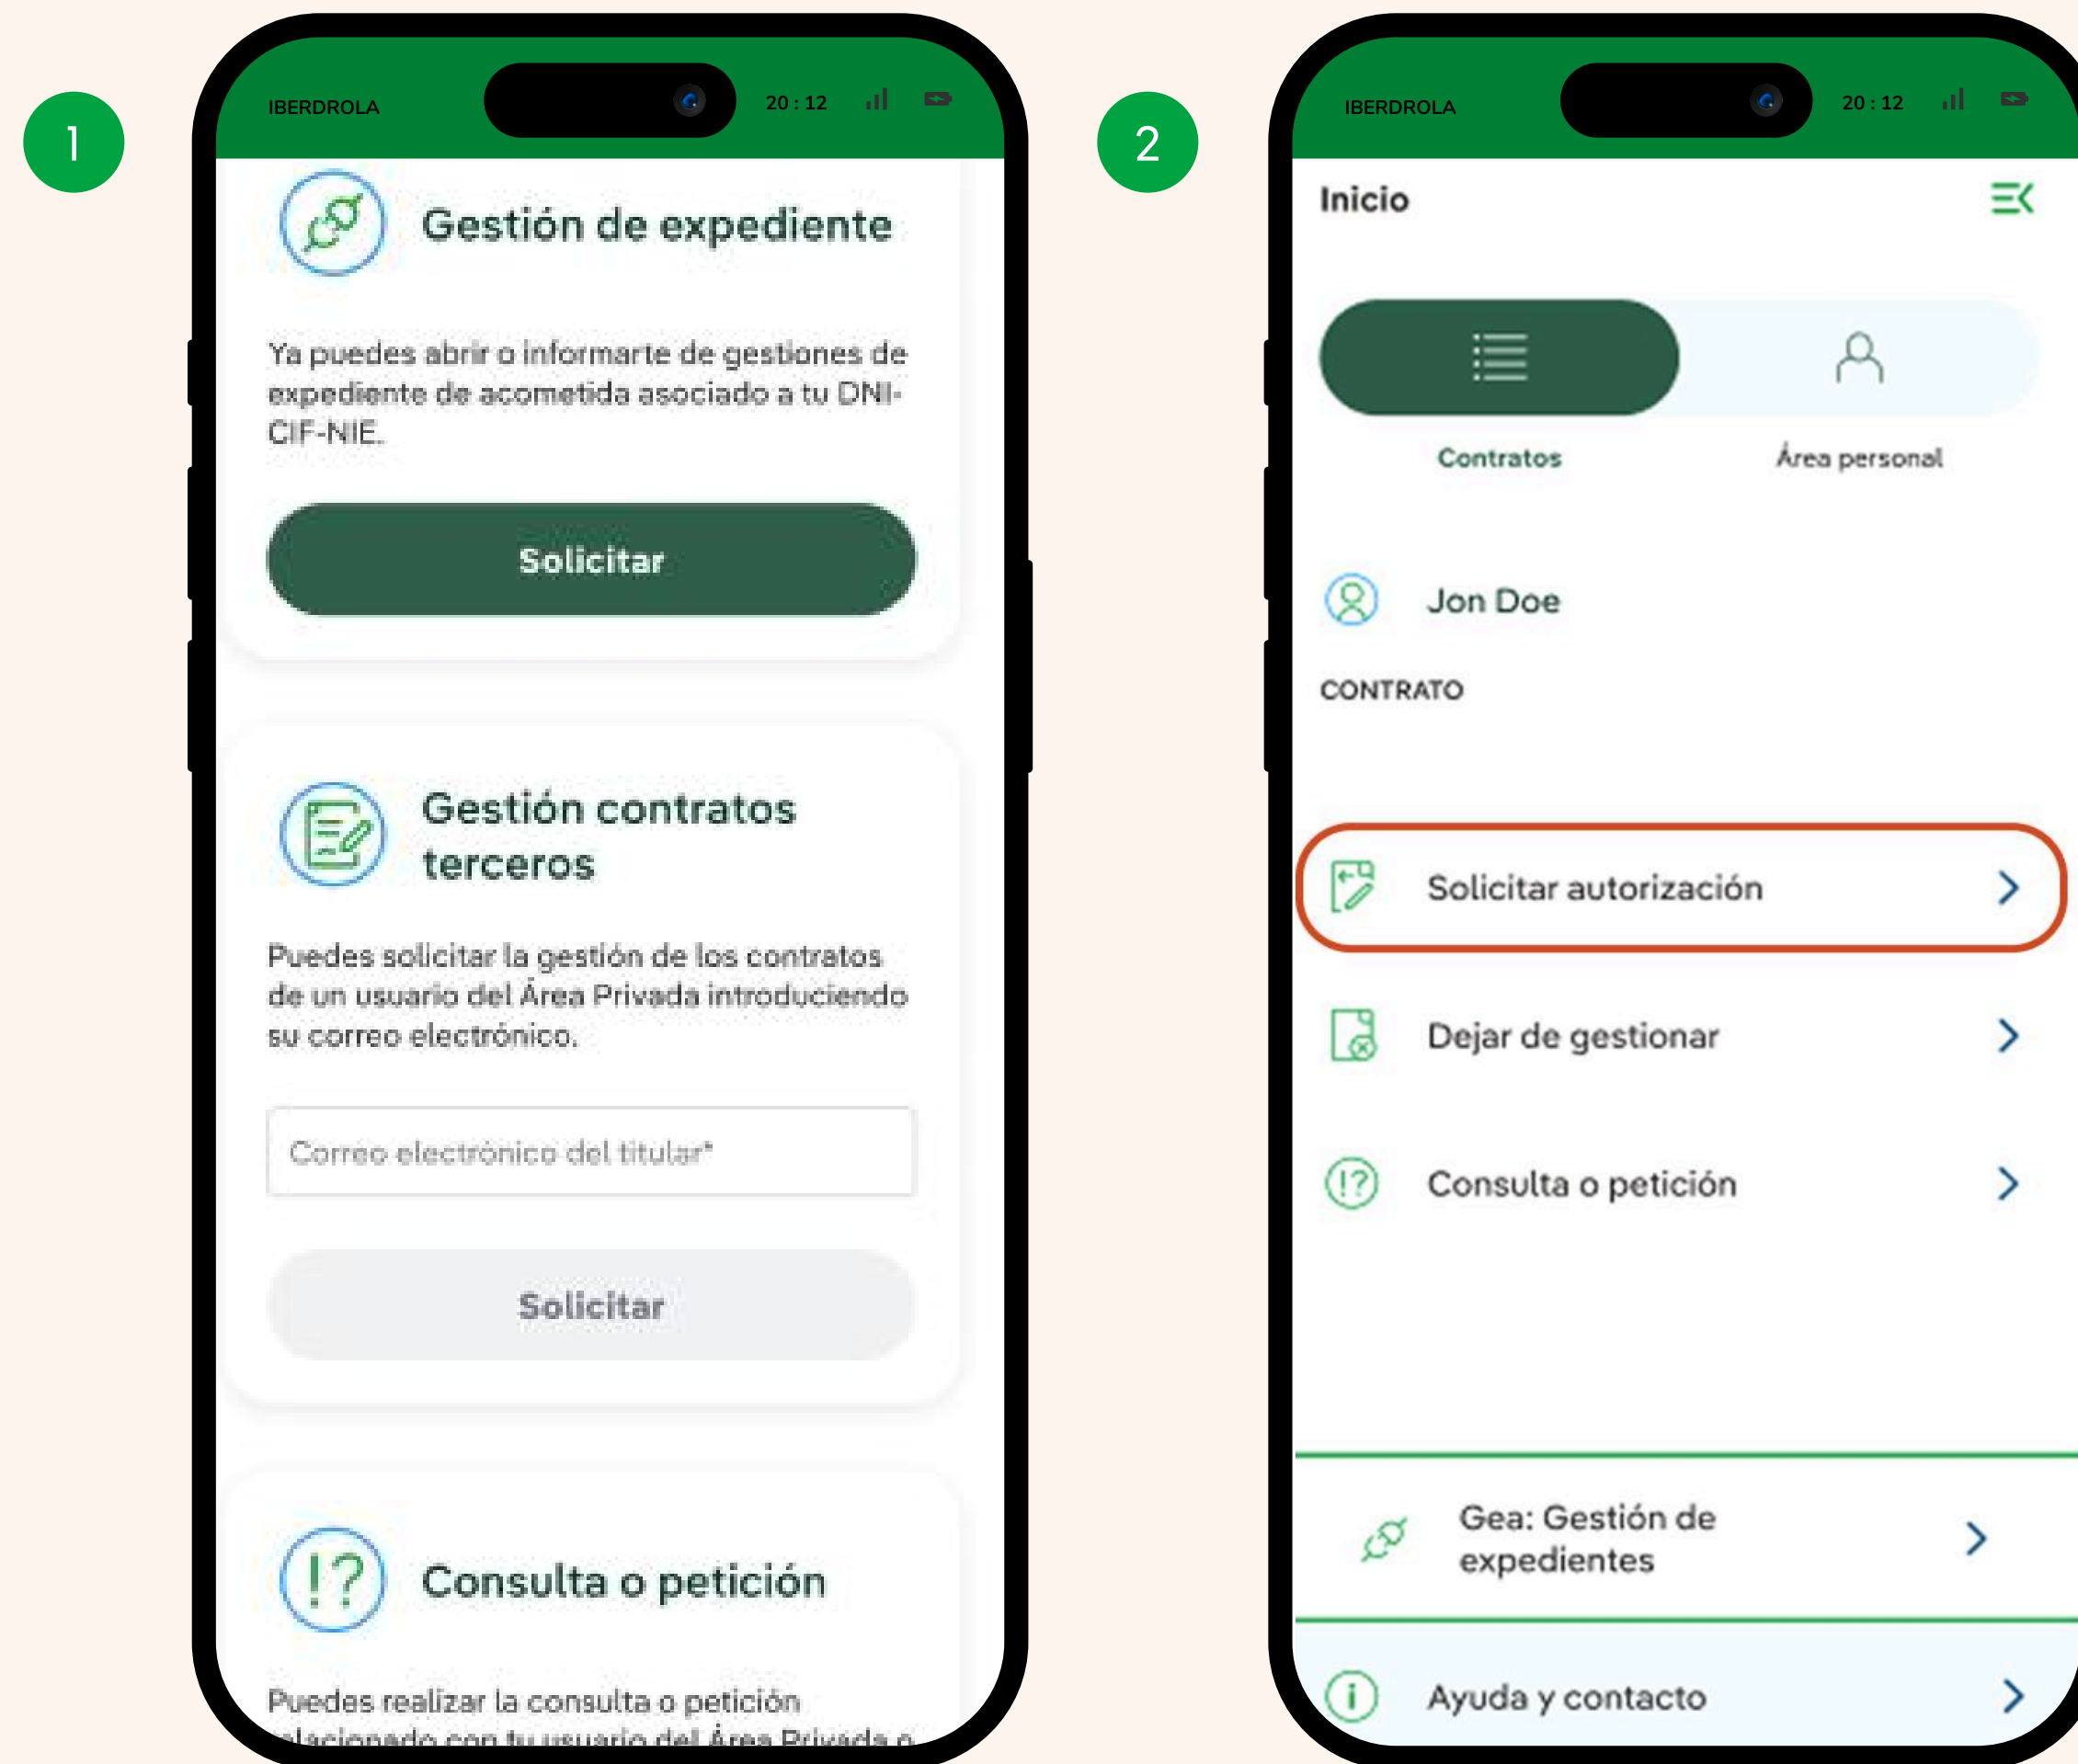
1

IBERDROLA 20 : 12

Gestión de expediente

Ya puedes abrir o informarte de gestiones de expediente de acometida asociado a tu DNI-CIF-NIE.

Solicitar

Gestión contratos terceros

Puedes solicitar la gestión de los contratos de un usuario del Área Privada introduciendo su correo electrónico.

Correo electrónico del titular*

Solicitar

Consulta o petición

Puedes realizar la consulta o petición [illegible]

2

IBERDROLA 20 : 12

Inicio

Contratos

Área personal

Jon Doe

CONTRATO

Solicitar autorización

Dejar de gestionar

Consulta o petición

Gea: Gestión de expedientes

Ayuda y contacto